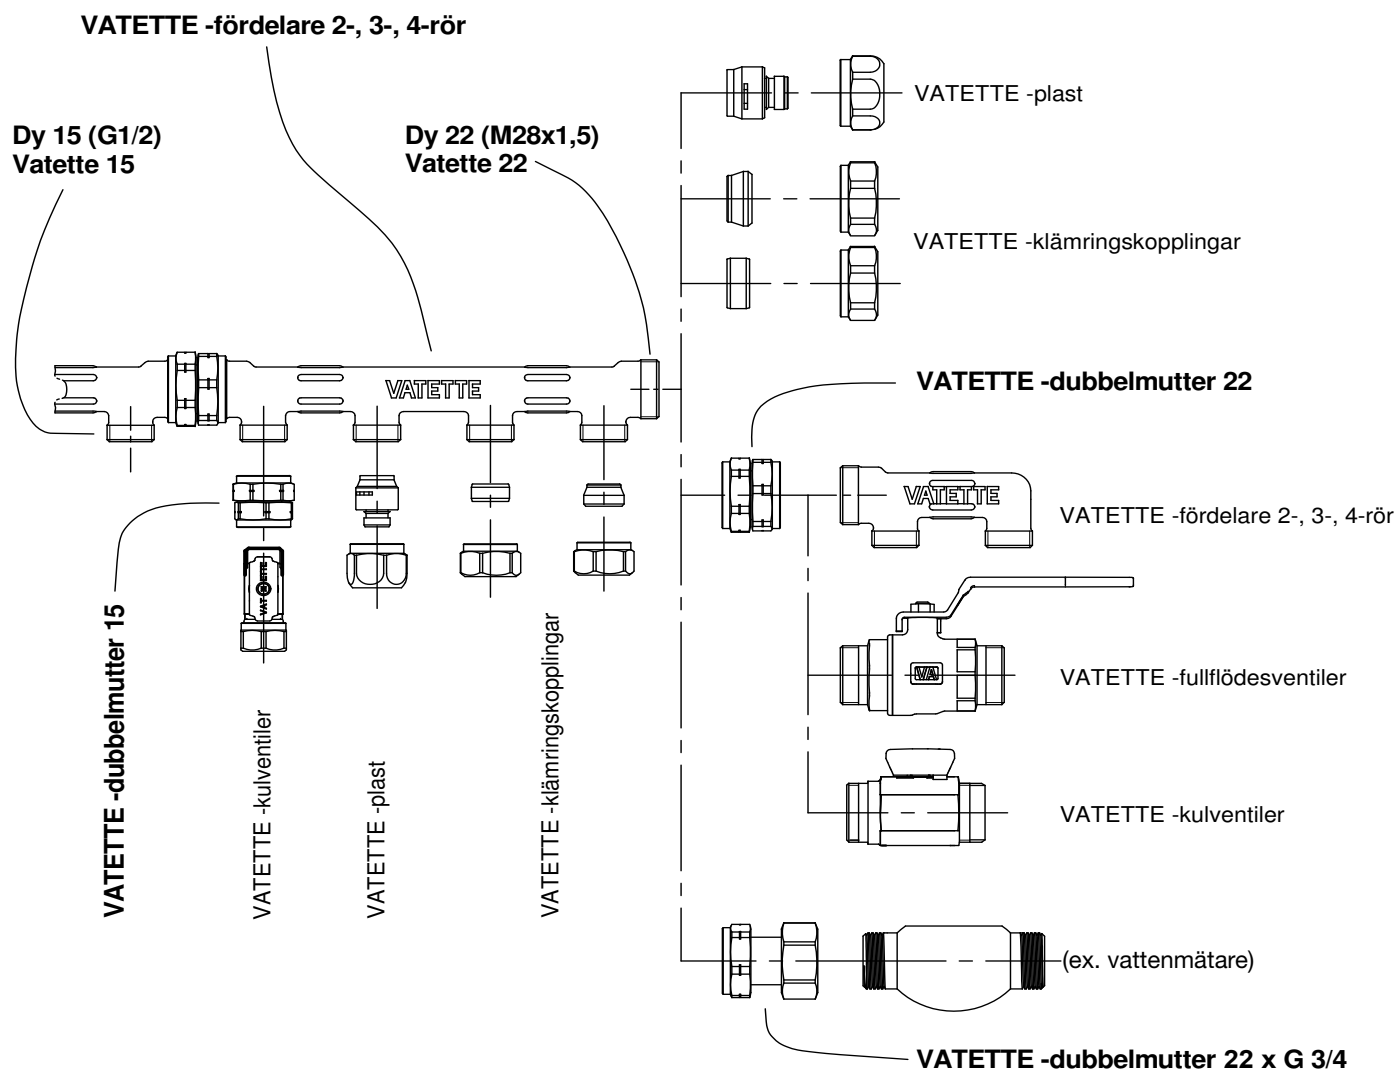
VATETTE -fördelare 2-, 3-, 4-rör

Dy 15 (G1/2)
Vatette 15

Dy 22 (M28x1,5)
Vatette 22

VATETTE -plast

VATETTE -klämringskopplingar

VATETTE

VATETTE -dubbelmutter 22

VATETTE -fördelare 2-, 3-, 4-rör

VATETTE -fullflödesventiler

VATETTE -kulventiler

(ex. vattenmätare)

VATETTE -dubbelmutter 22 x G 3/4

VATETTE -dubbelmutter 15

VATETTE -kulventiler

VATETTE -plast

VATETTE -klämringskopplingar